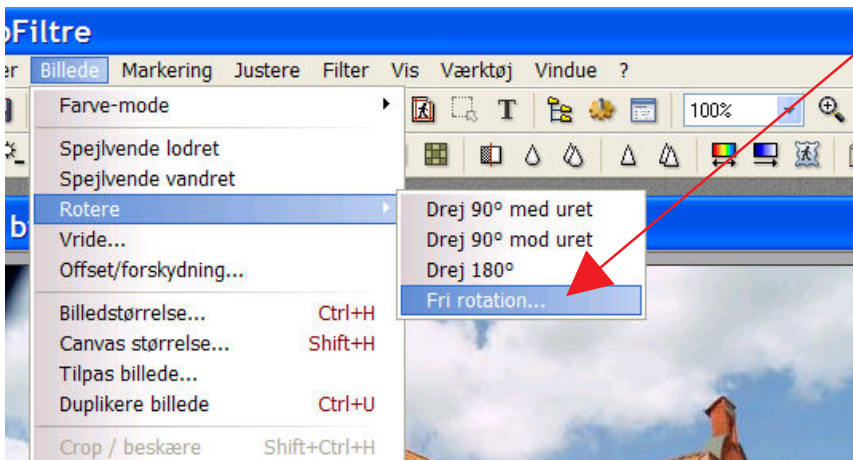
oFiltre

er Billede Markering Justere Filter Vis Værktøj Vindue ?

100%

Farve-mode
Spejlvende lodret
Spejlvende vandret
Rotere
Vride...
Offset/forskydning...
Billedstørrelse... Ctrl+H
Canvas størrelse... Shift+H
Tilpas billede...
Duplikere billede Ctrl+U
Crop / beskære Shift+Ctrl+H

Drej 90° med uret
Drej 90° mod uret
Drej 180°
Fri rotation...

b